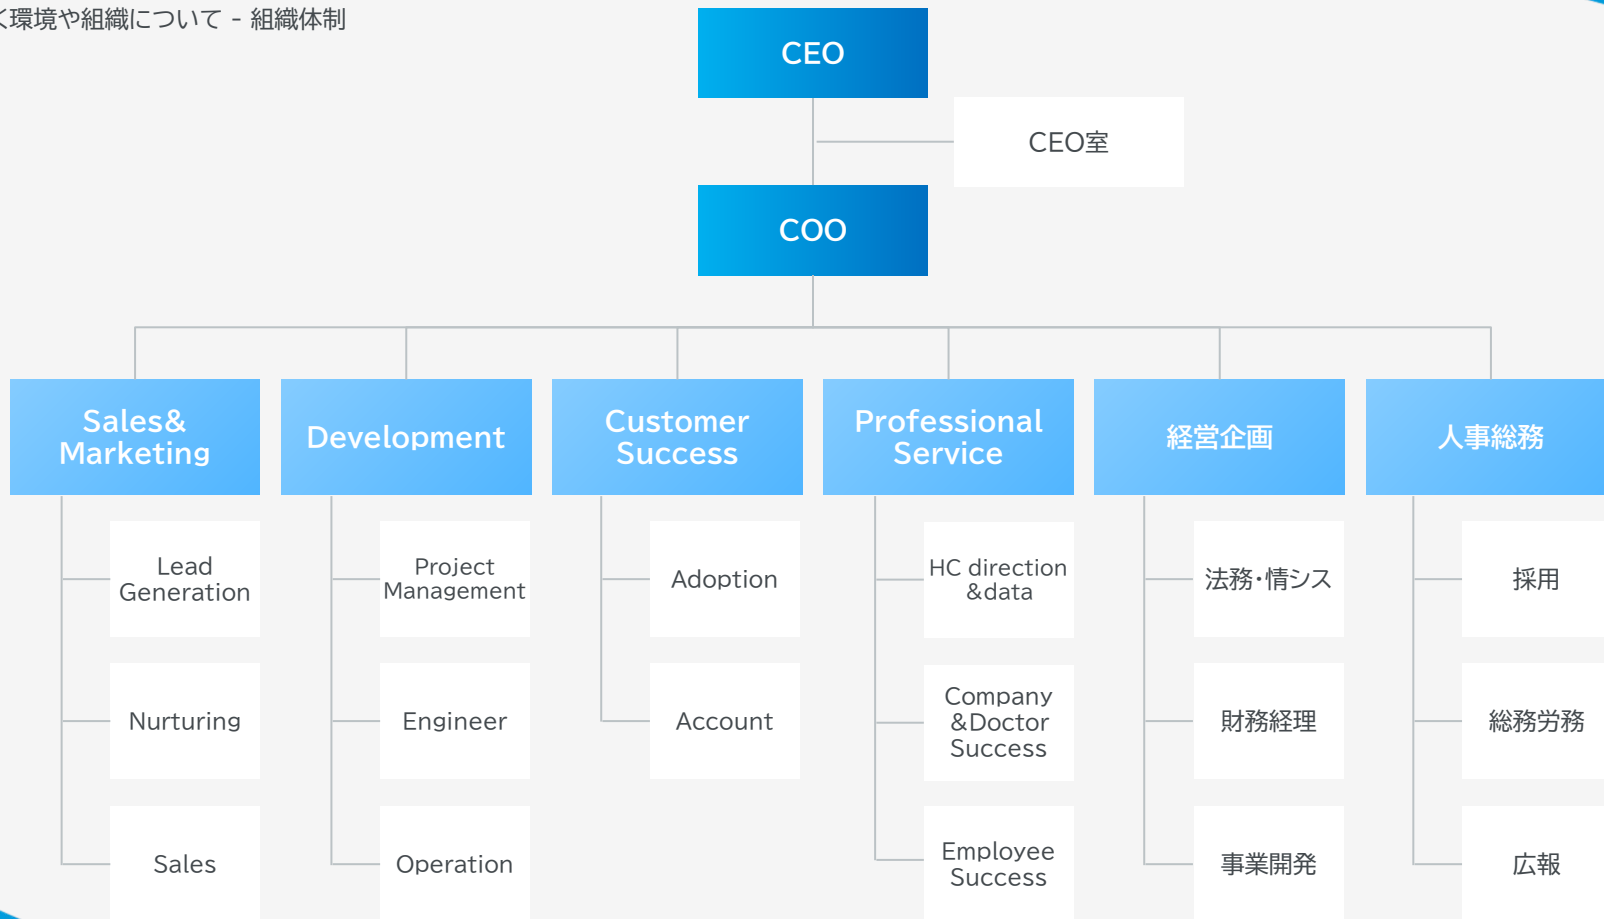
く環境や組織について - 組織体制

CEO

CEO室

COO

Sales& Marketing

Lead Generation

Nurturing

Sales

Development

Project Management

Engineer

Operation

Customer Success

Adoption

Account

Professional Service

HC direction &data

Company &Doctor Success

Employee Success

経営企画

法務・情シス

財務経理

事業開発

人事総務

採用

総務労務

広報